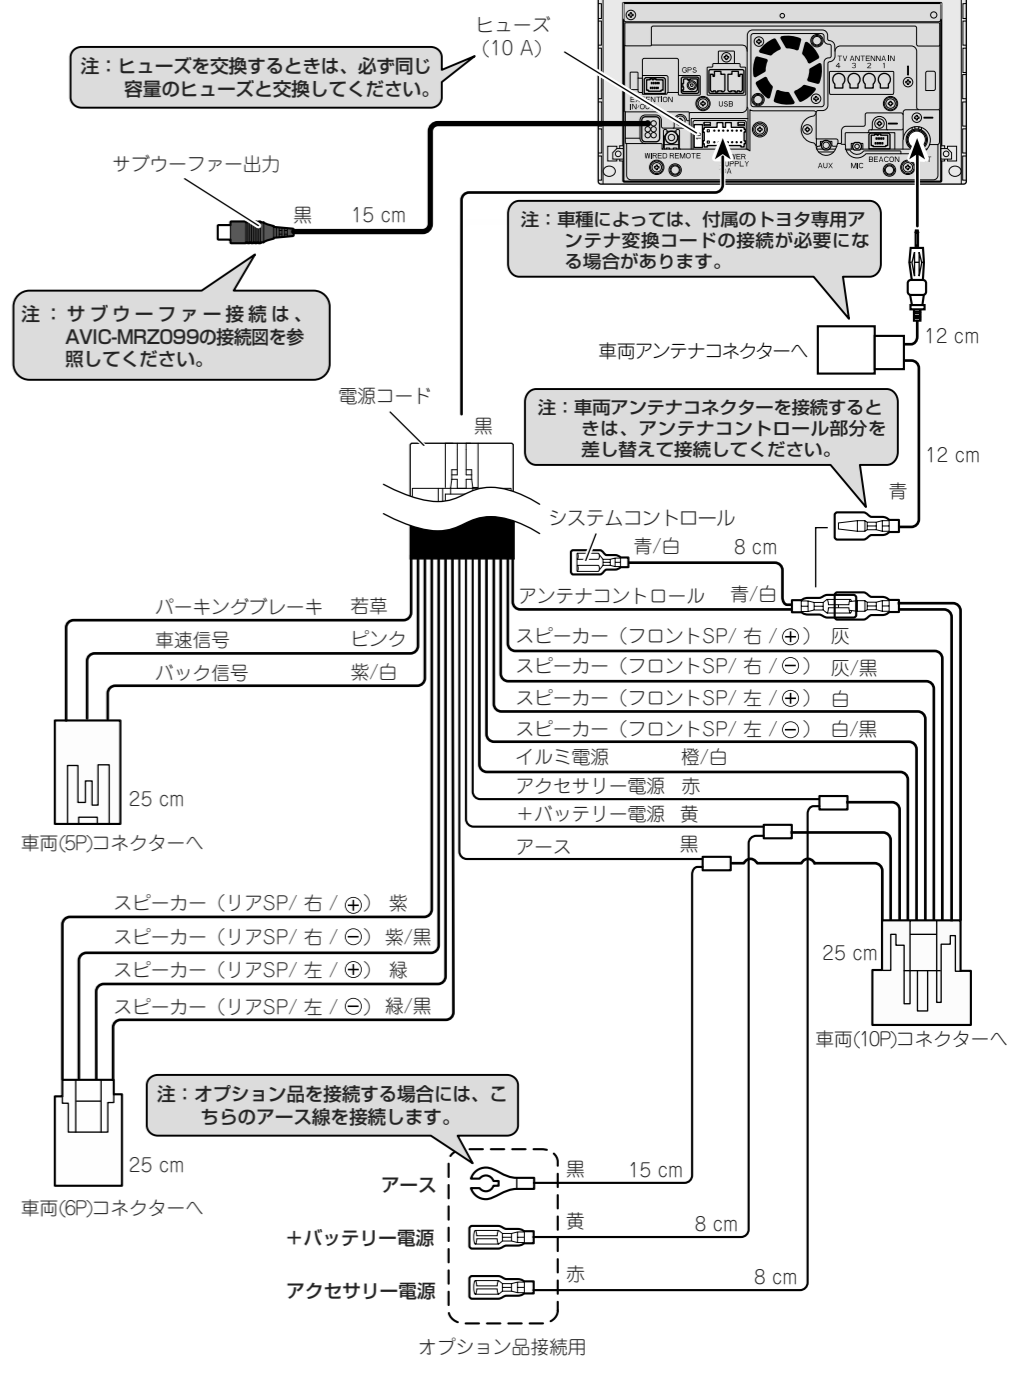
ヒューズ
(10 A)

注：ヒューズを交換するときは、必ず同じ容量のヒューズと交換してください。

GPS
USB
TV ANTENNA IN
4 3 2 1
WIRED REMOTE
POWER SUPPLY
AUX
MIC
BEACON

サブウーファー出力

黒　15 cm

注：車種によっては、付属のトヨタ専用アンテナ変換コードの接続が必要になる場合があります。

注：サブウーファー接続は、AVIC-MRZ099の接続図を参照してください。

車両アンテナコネクターへ

12 cm

電源コード

黒

注：車両アンテナコネクターを接続するときは、アンテナコントロール部分を差し替えて接続してください。

12 cm

青

システムコントロール

青/白　8 cm

アンテナコントロール　青/白

パーキングブレーキ　若草

車速信号　ピンク

バック信号　紫/白

スピーカー（フロントSP/ 右 / ⊕）灰

スピーカー（フロントSP/ 右 / ⊖）灰/黒

スピーカー（フロントSP/ 左 / ⊕）白

スピーカー（フロントSP/ 左 / ⊖）白/黒

イルミ電源　橙/白

アクセサリー電源　赤

+バッテリー電源　黄

アース　黒

25 cm

車両(5P)コネクターへ

スピーカー（リアSP/ 右 / ⊕）紫

スピーカー（リアSP/ 右 / ⊖）紫/黒

スピーカー（リアSP/ 左 / ⊕）緑

スピーカー（リアSP/ 左 / ⊖）緑/黒

25 cm

車両(10P)コネクターへ

注：オプション品を接続する場合には、こちらのアース線を接続します。

25 cm

車両(6P)コネクターへ

アース　黒　15 cm

+バッテリー電源　黄　8 cm

アクセサリー電源　赤　8 cm

オプション品接続用